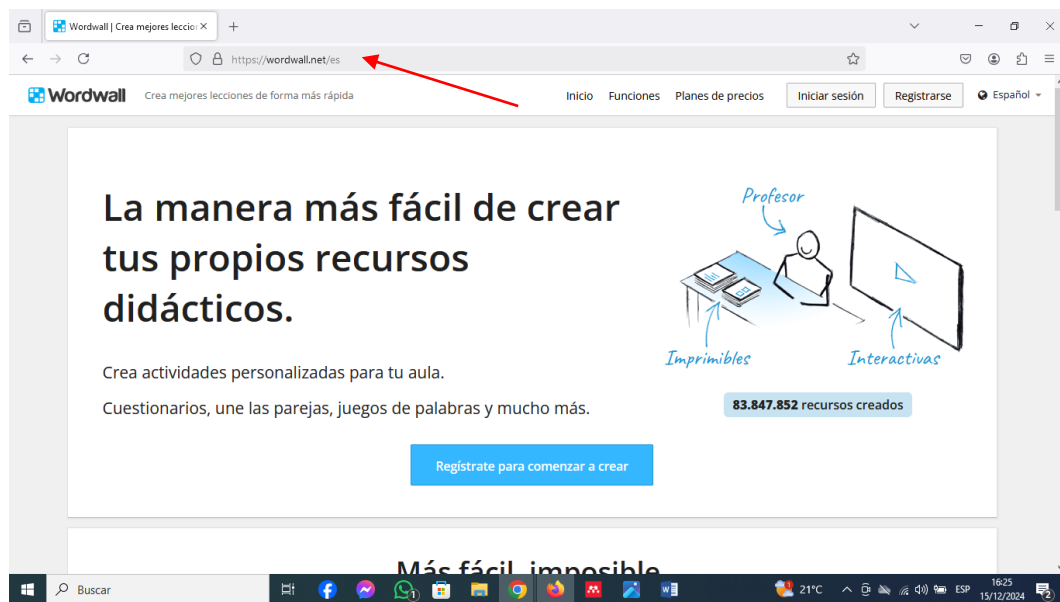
Wordwall | Crea mejores leccio ×

https://wordwall.net/es

Wordwall Crea mejores lecciones de forma más rápida

Inicio Funciones Planes de precios Iniciar sesión Registrarse Español

La manera más fácil de crear tus propios recursos didácticos.

Crea actividades personalizadas para tu aula.

Cuestionarios, une las parejas, juegos de palabras y mucho más.

Profesor

Imprimibles

Interactivas

83.847.852 recursos creados

Regístrate para comenzar a crear

Más fácil, imposible

Buscar

21°C ESP 16:25 15/12/2024